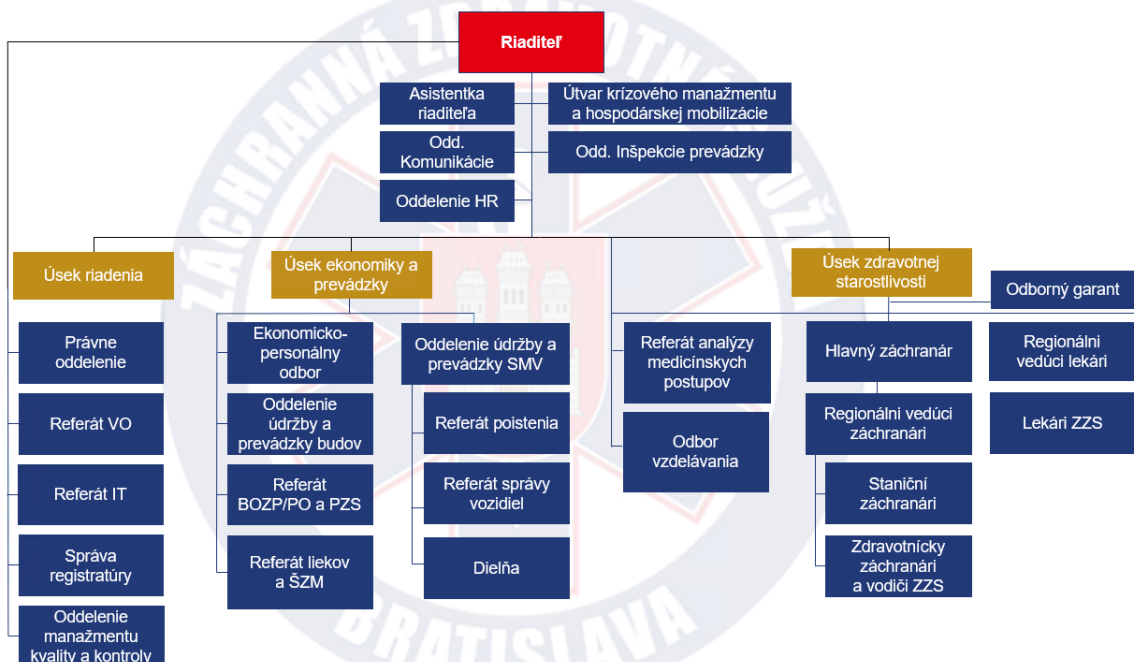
Riaditeľ

Asistentka riaditeľa

Útvar krízového manažmentu a hospodárskej mobilizácie

Odd. Komunikácie

Odd. Inšpekcie prevádzky

Oddelenie HR

Úsek riadenia

Úsek ekonomiky a prevádzky

Úsek zdravotnej starostlivosti

Odborný garant

Právne oddelenie

Referát VO

Referát IT

Správa registratúry

Oddelenie manažmentu kvality a kontroly

Ekonomicko-personálny odbor

Oddelenie údržby a prevádzky budov

Referát BOZP/PO a PZS

Referát liekov a ŠZM

Oddelenie údržby a prevádzky SMV

Referát poistenia

Referát správy vozidiel

Dielňa

Referát analýzy medicínskych postupov

Odbor vzdelávania

Hlavný záchranár

Regionálni vedúci záchranári

Staniční záchranári

Zdravotnícky záchranári a vodiči ZZS

Regionálni vedúci lekári

Lekári ZZS

ZÁCHRANNÁ ZDRAVOTNÁ SLUŽBA BRATISLAVA